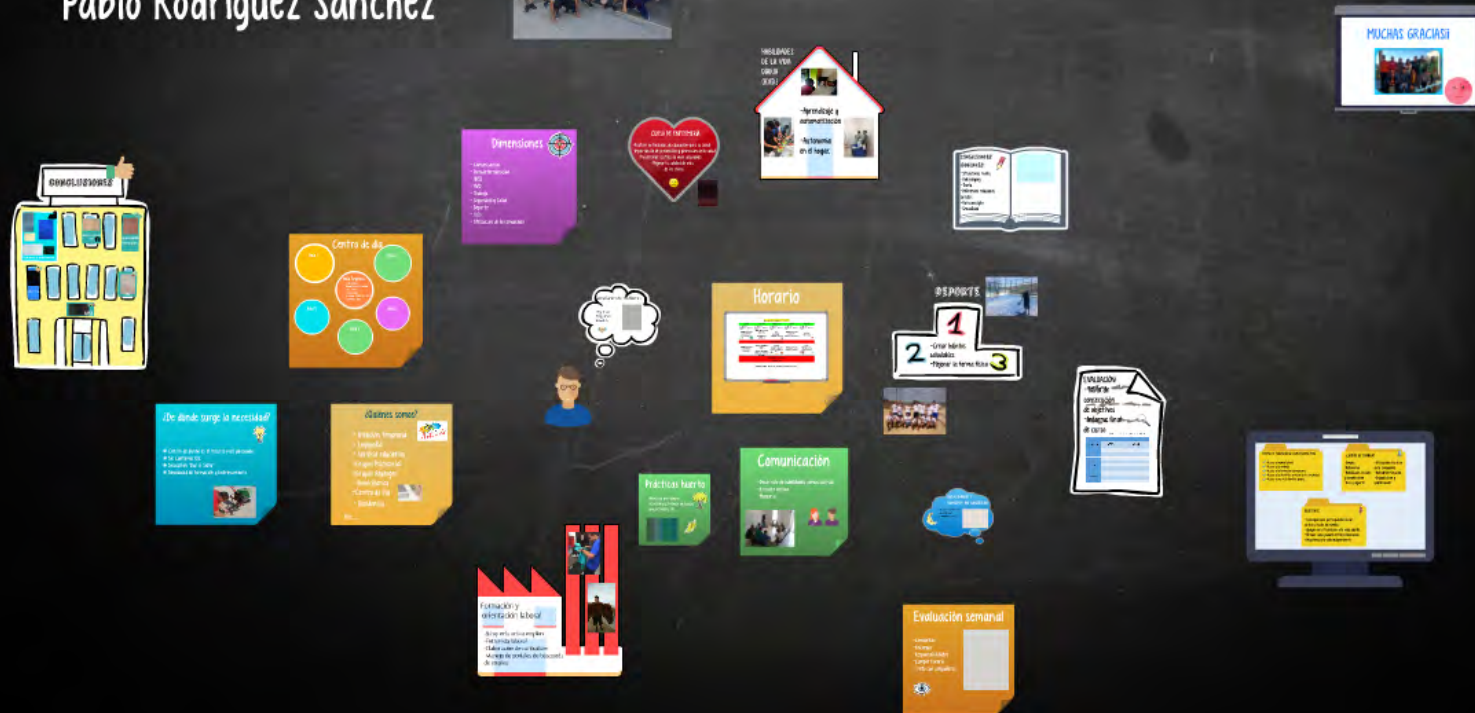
Pablo Rodríguez Sánchez

MUCHAS GRACIAS!

HABILIDADES DE LA VIDA DIARIA

-Aprendizaje y automatización

-Autonomía en el hogar

Dimensiones

Centro de día

CONCLUSIONES

Horario

DEPORTE

-Crear hábitos saludables
-Mejorar la forma física

EVALUACIÓN
-Análisis de la consecución de objetivos
-Hablar al final de curso

¿De dónde surge la necesidad?

¿Quiénes somos?

Prácticas huerto

Comunicación

Formación y orientación laboral

Evaluación semanal